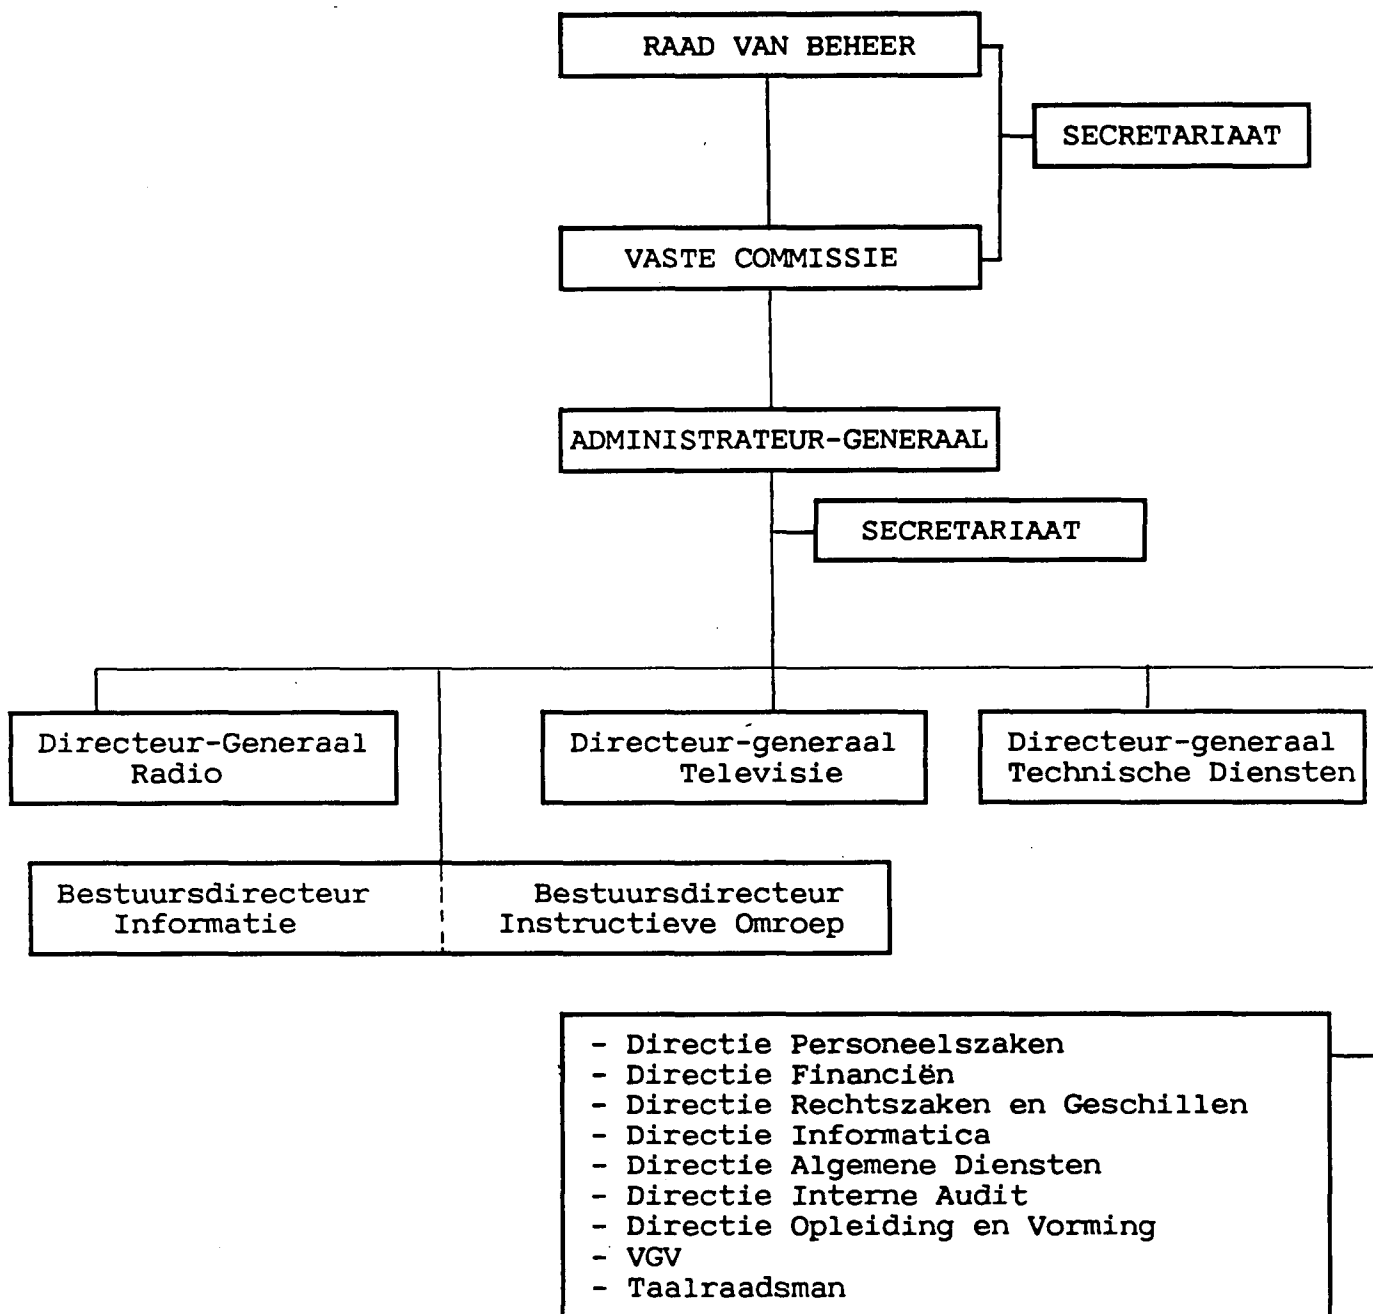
RAAD VAN BEHEER

SECRETARIAAT

VASTE COMMISSIE

ADMINISTRATEUR-GENERAAL

SECRETARIAAT

Directeur-Generaal Radio

Directeur-generaal Televisie

Directeur-generaal Technische Diensten

Bestuursdirecteur Informatie

Bestuursdirecteur Instructieve Omroep

- Directie Personeelszaken
- Directie Financiën
- Directie Rechtszaken en Geschillen
- Directie Informatica
- Directie Algemene Diensten
- Directie Interne Audit
- Directie Opleiding en Vorming
- VGV
- Taalraadsman